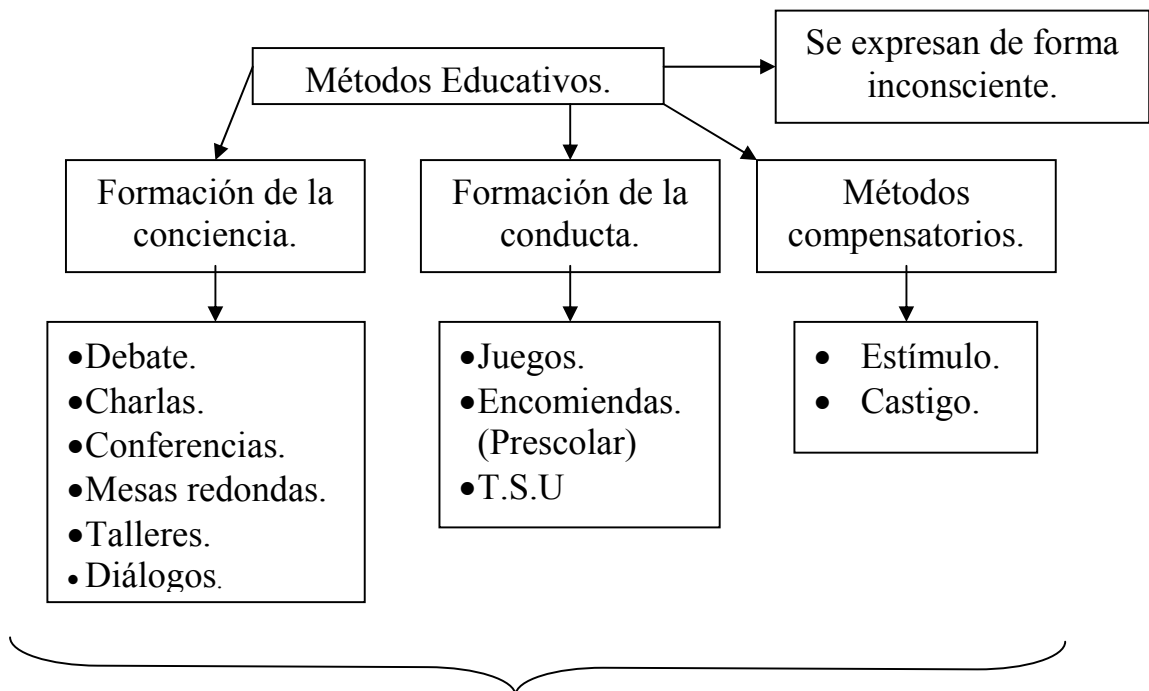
Métodos Educativos.

Se expresan de forma inconsciente.

Formación de la conciencia.

Formación de la conducta.

Métodos compensatorios.

- Debate.
- Charlas.
- Conferencias.
- Mesas redondas.
- Talleres.
- Diálogos.

- Juegos.
- Encomiendas. (Prescolar)
- T.S.U

- Estímulo.
- Castigo.